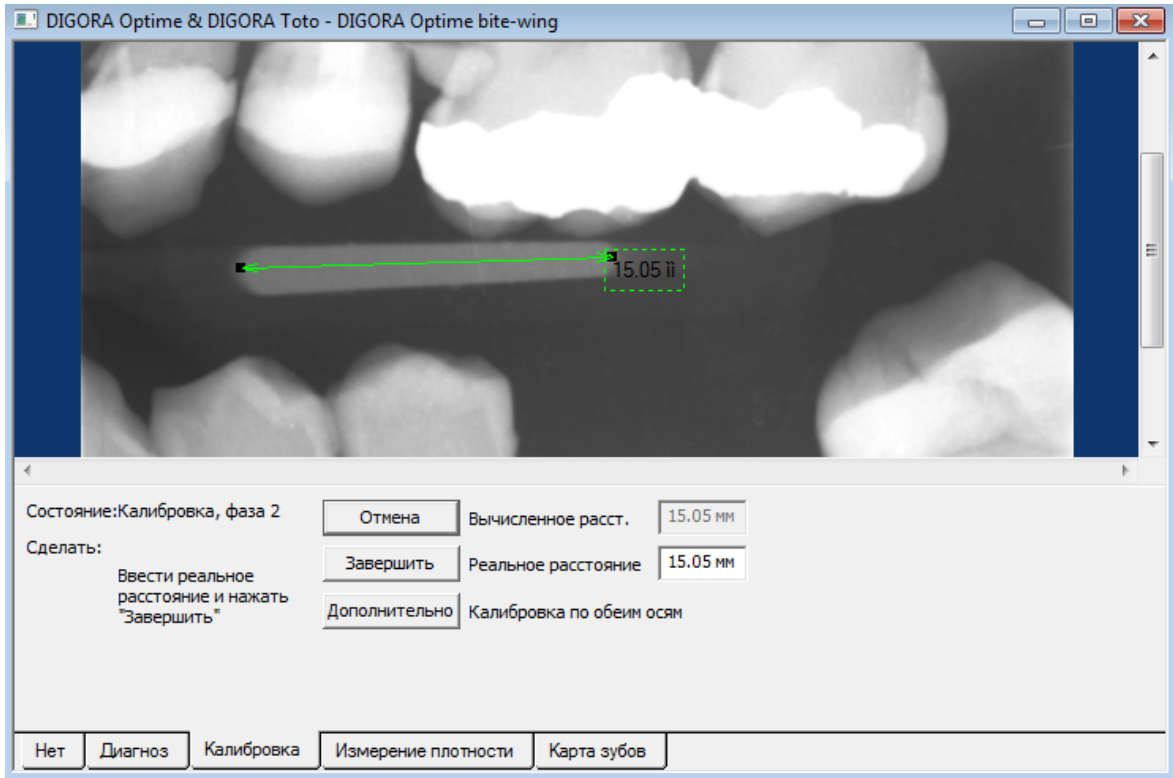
DIGORA Optime & DIGORA Toto - DIGORA Optime bite-wing

15.05 ìì

Состояние:Калибровка, фаза 2

Сделать:

Ввести реальное расстояние и нажать "Завершить"

Отмена

Завершить

Дополнительно

Вычисленное расст. 15.05 мм

Реальное расстояние 15.05 мм

Калибровка по обеим осям

Нет | Диагноз | Калибровка | Измерение плотности | Карта зубов